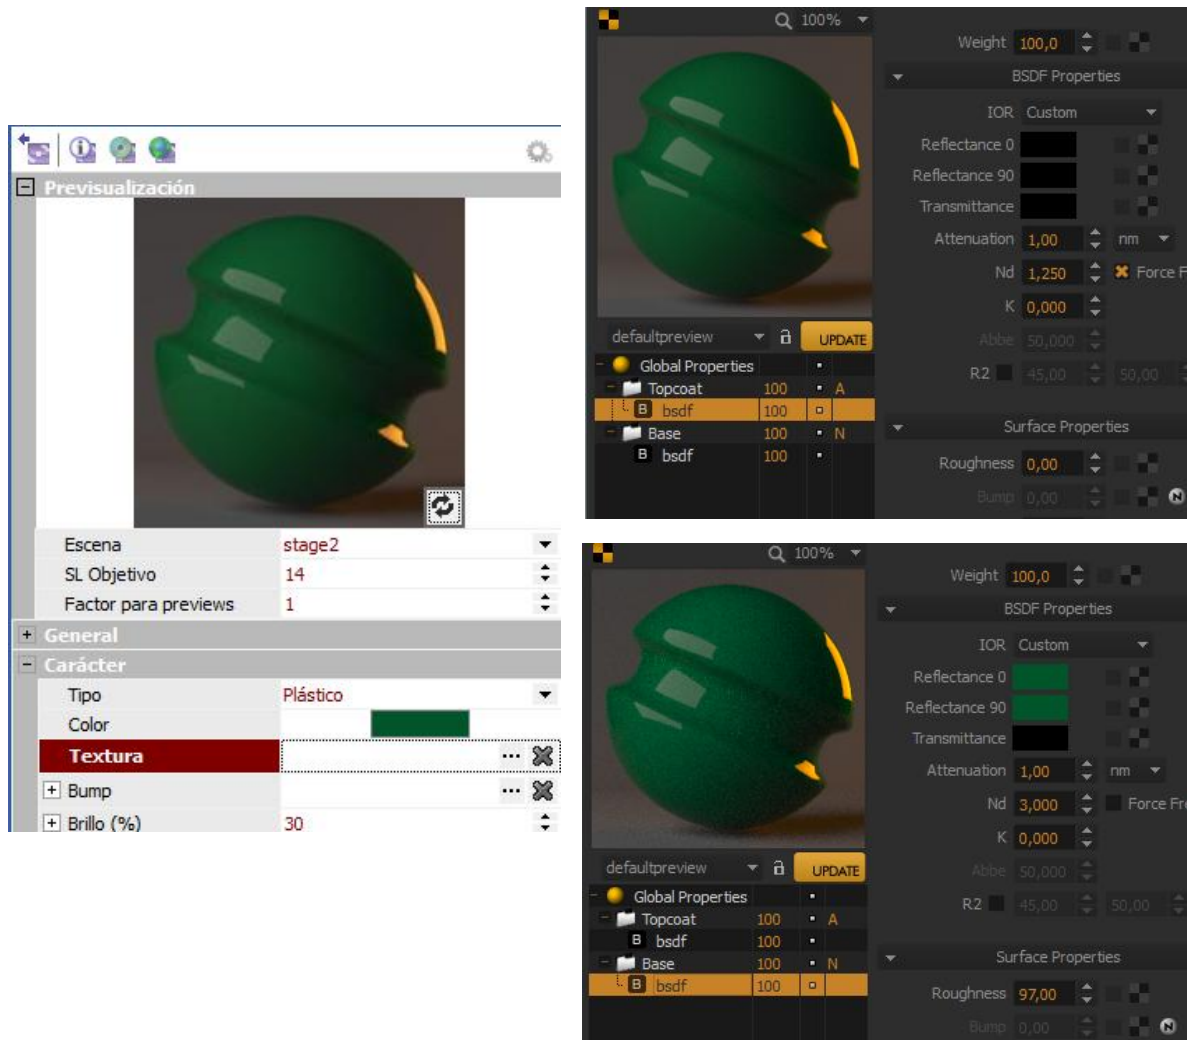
Previsualización

Escena stage2
SL Objetivo 14
Factor para previews 1

General

Carácter

Tipo Plástico
Color
Textura ...
Bump ...
Brillo (%) 30

100%

Weight 100,0
BSDF Properties
IOR Custom
Reflectance 0
Reflectance 90
Transmittance
Attenuation 1,00 nm
Nd 1,250 Force F
K 0,000
Abbe 50,000
R2 45,00 50,00

defaultpreview UPDATE

| | | | |
|---|---|---|---|
| Global Properties | | • | |
| Topcoat | 100 | • | A |
| B bsdf | 100 | ▫ | |
| Base | 100 | • | N |
| B bsdf | 100 | • | |

Surface Properties
Roughness 0,00
Bump 0,00

100%

Weight 100,0
BSDF Properties
IOR Custom
Reflectance 0
Reflectance 90
Transmittance
Attenuation 1,00 nm
Nd 3,000 Force Fr
K 0,000
Abbe 50,000
R2 45,00 50,00

defaultpreview UPDATE

| | | | |
|---|---|---|---|
| Global Properties | | • | |
| Topcoat | 100 | • | A |
| B bsdf | 100 | • | |
| Base | 100 | • | N |
| B bsdf | 100 | ▫ | |

Surface Properties
Roughness 97,00
Bump 0,00